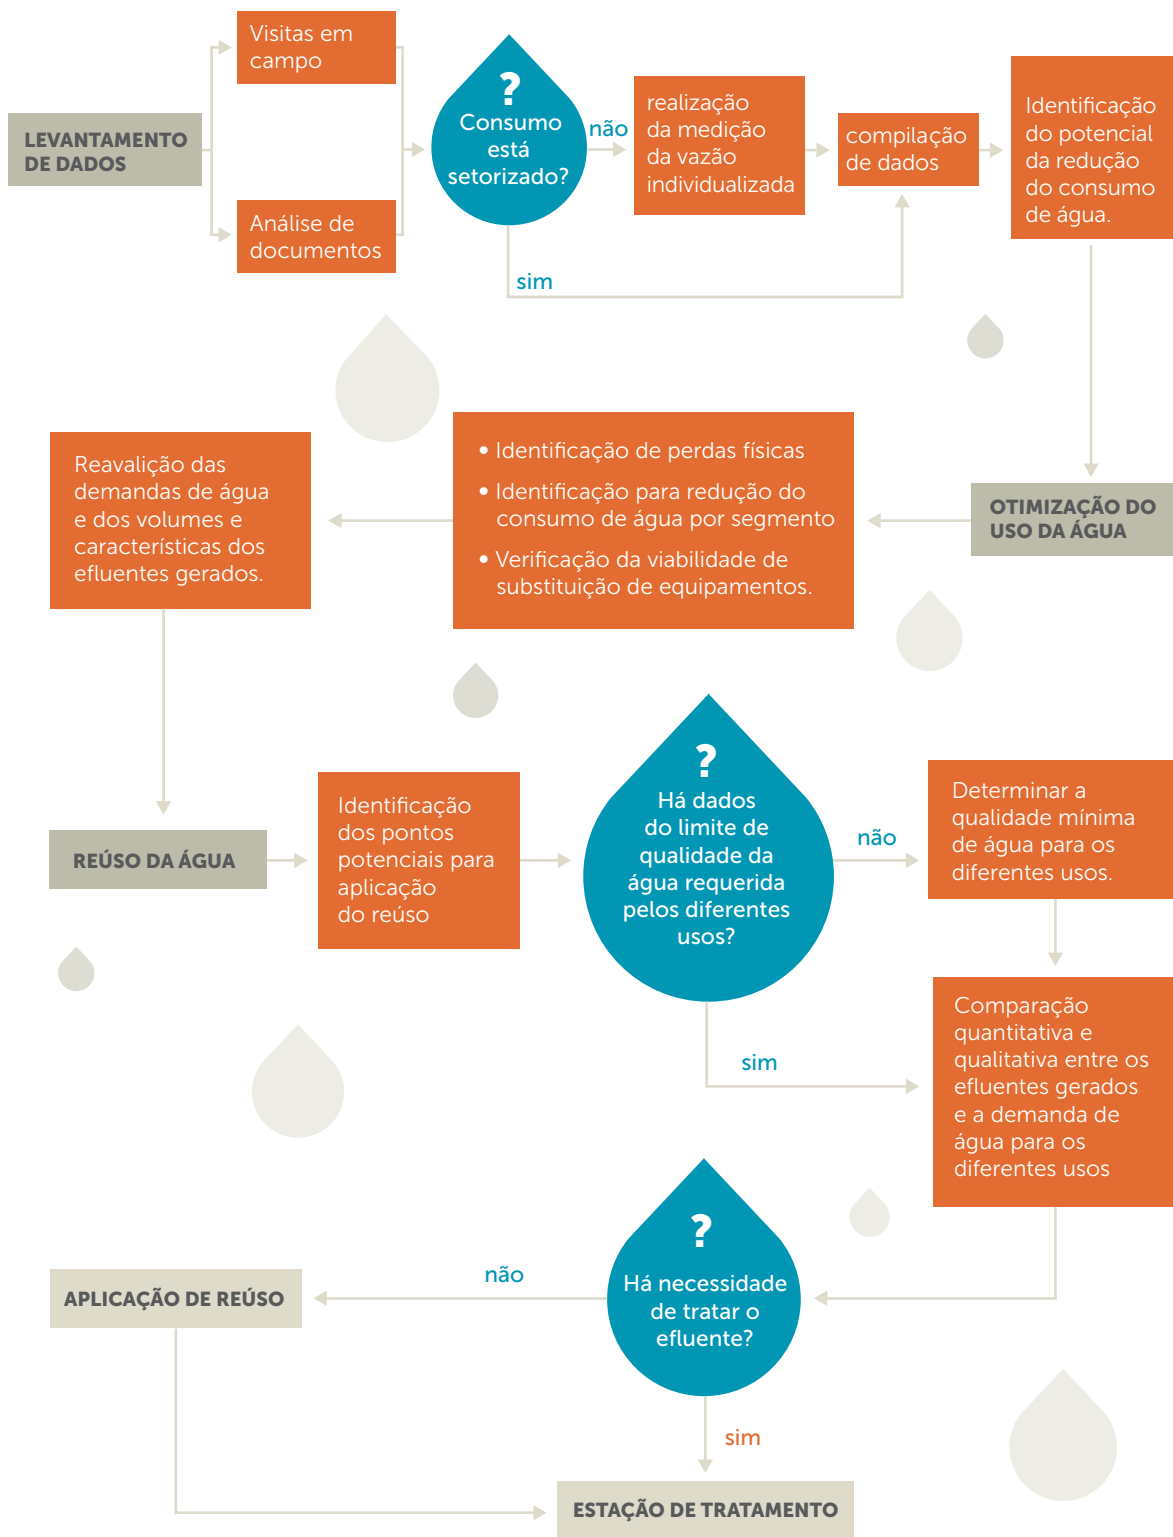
LEVANTAMENTO DE DADOS

Visitas em campo

Análise de documentos

?
Consumo está setorizado?

não

sim

realização da medição da vazão individualizada

compilação de dados

Identificação do potencial da redução do consumo de água.

OTIMIZAÇÃO DO USO DA ÁGUA

• Identificação de perdas físicas
• Identificação para redução do consumo de água por segmento
• Verificação da viabilidade de substituição de equipamentos.

Reavalição das demandas de água e dos volumes e características dos efluentes gerados.

REÚSO DA ÁGUA

Identificação dos pontos potenciais para aplicação do reúso

?
Há dados do limite de qualidade da água requerida pelos diferentes usos?

não

Determinar a qualidade mínima de água para os diferentes usos.

sim

Comparação quantitativa e qualitativa entre os efluentes gerados e a demanda de água para os diferentes usos

?
Há necessidade de tratar o efluente?

não

APLICAÇÃO DE REÚSO

sim

ESTAÇÃO DE TRATAMENTO